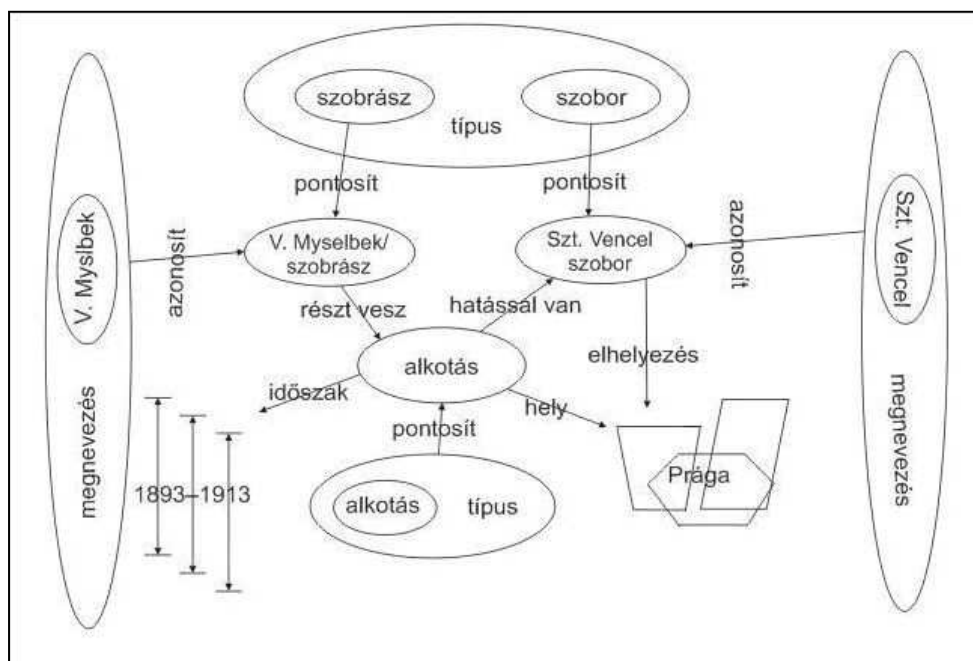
szobrász

szobor

típus

pontosít

pontosít

V. Myslbek

azonosít

V. Myselbek/ szobrász

Szt. Vencel szobor

azonosít

Szt. Vencel

részt vesz

hatással van

alkotás

elhelyezés

időszak

hely

pontosít

megnevezés

1893–1913

alkotás

típus

Prága

megnevezés